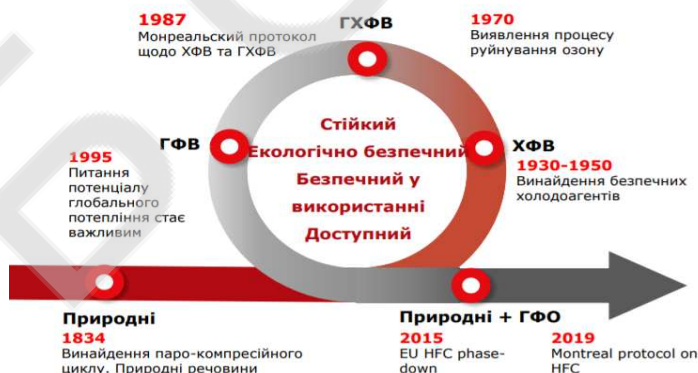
1987
Монреальский протокол щодо ХФВ та ГХФВ

ГХФВ

1970
Виявлення процесу руйнування озону

ГФВ

1995
Питання потенціалу глобального потепління стає важливим

Стійкий
Екологічно безпечний
Безпечний у використанні
Доступний

ХФВ
1930-1950
Винайдення безпечних холодоагентів

Природні
1834
Винайдення паро-компресійного циклу. Природні речовини

Природні + ГФО
2015
EU HFC phase-down

2019
Montreal protocol on HFC